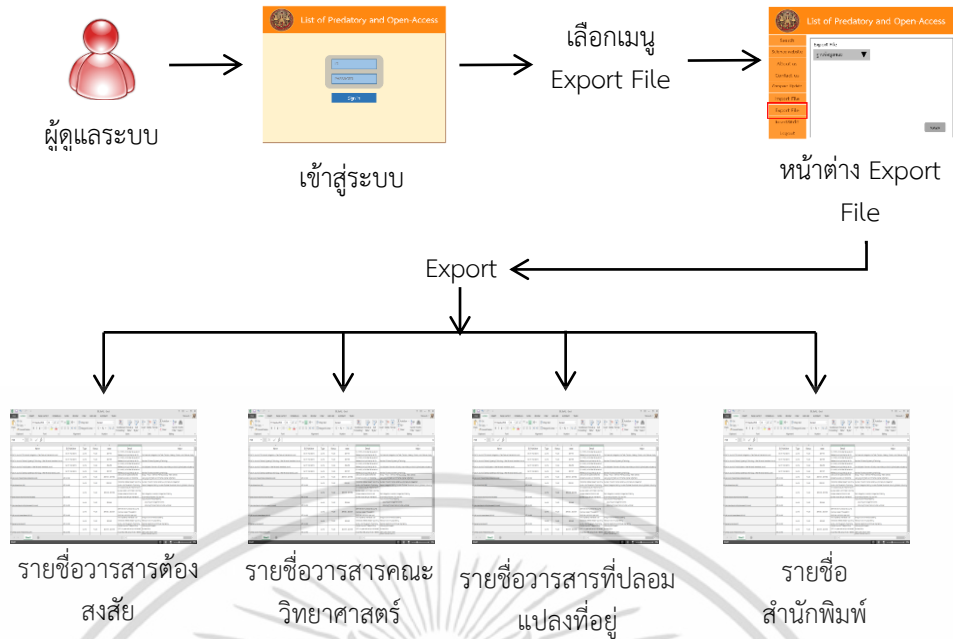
ผู้ดูแลระบบ

List of Predatory and Open-Access

Sign in

เข้าสู่ระบบ

เลือกเมนู Export File

List of Predatory and Open-Access

Search

Export File

หน้าต่าง Export File

Export

รายชื่อวารสารต้องสงสัย

รายชื่อวารสารคณะวิทยาศาสตร์

รายชื่อวารสารที่ปลอมแปลงที่อยู่

รายชื่อสำนักพิมพ์